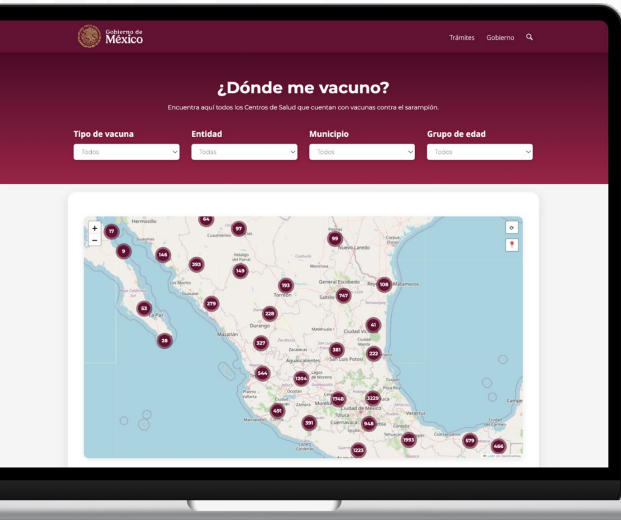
Gobierno de México

Trámites Gobierno

¿Dónde me vacuno?

Encuentra aquí todos los Centros de Salud que cuentan con vacunas contra el sarampión.

Tipo de vacuna
Todos

Entidad
Todas

Municipio
Todos

Grupo de edad
Todos

+
−

17
9
146
64
97
99
253
149
193
747
108
52
279
228
41
28
227
381
222
544
1304
1748
3229
451
948
391
1953
679
466
1223

Hermosillo
Chihuahua
Nuevo Laredo
Monterrey
General Escobedo
Saltillo
Matamoros
Torreón
Durango
Ciudad Victoria
Mazatlán
Zacatecas
Aguascalientes
San Luis Potosí
León de los Aldama
Ciudad de México
Toluca
Cuernavaca
Veracruz
Morelia
Puerto Vallarta
Villahermosa
Culiacán